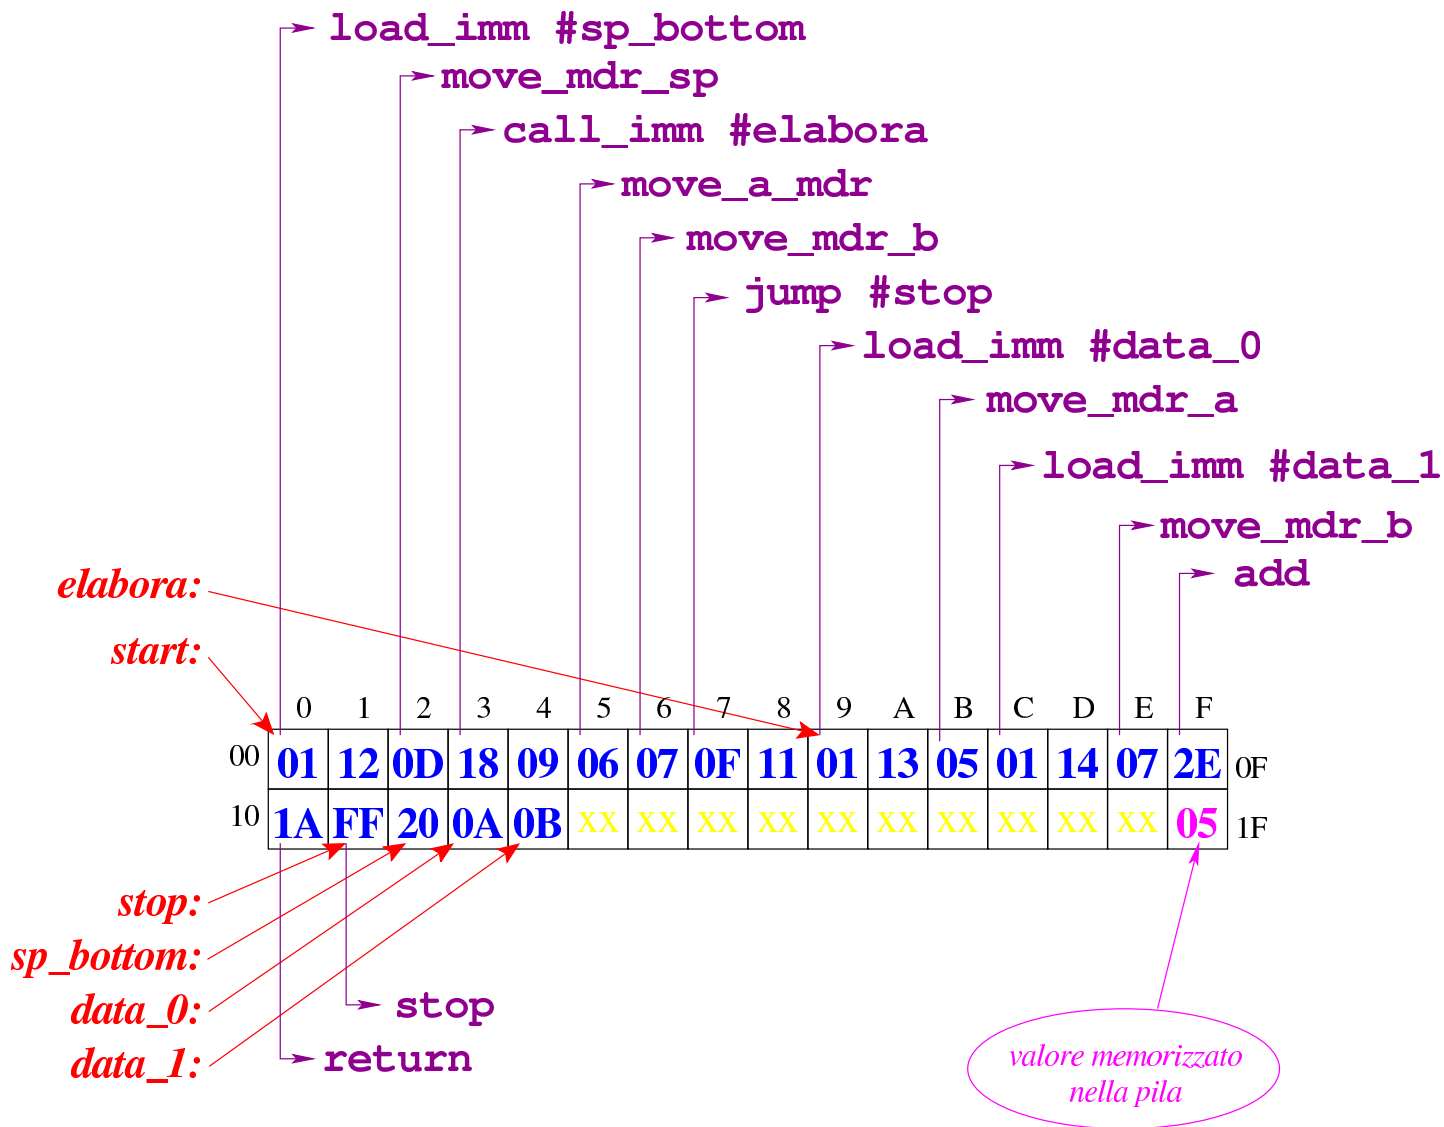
load_imm #sp_bottom
move_mdr_sp
call_imm #elabora
move_a_mdr
move_mdr_b
jump #stop
load_imm #data_0
move_mdr_a
load_imm #data_1
move_mdr_b
add

elabora:
start:

|  | 0 | 1 | 2 | 3 | 4 | 5 | 6 | 7 | 8 | 9 | A | B | C | D | E | F |  |
|---|---|---|---|---|---|---|---|---|---|---|---|---|---|---|---|---|---|
| 00 | 01 | 12 | 0D | 18 | 09 | 06 | 07 | 0F | 11 | 01 | 13 | 05 | 01 | 14 | 07 | 2E | 0F |
| 10 | 1A | FF | 20 | 0A | 0B | XX | XX | XX | XX | XX | XX | XX | XX | XX | XX | 05 | 1F |

stop:
sp_bottom:
data_0:
data_1:

stop
return

valore memorizzato nella pila